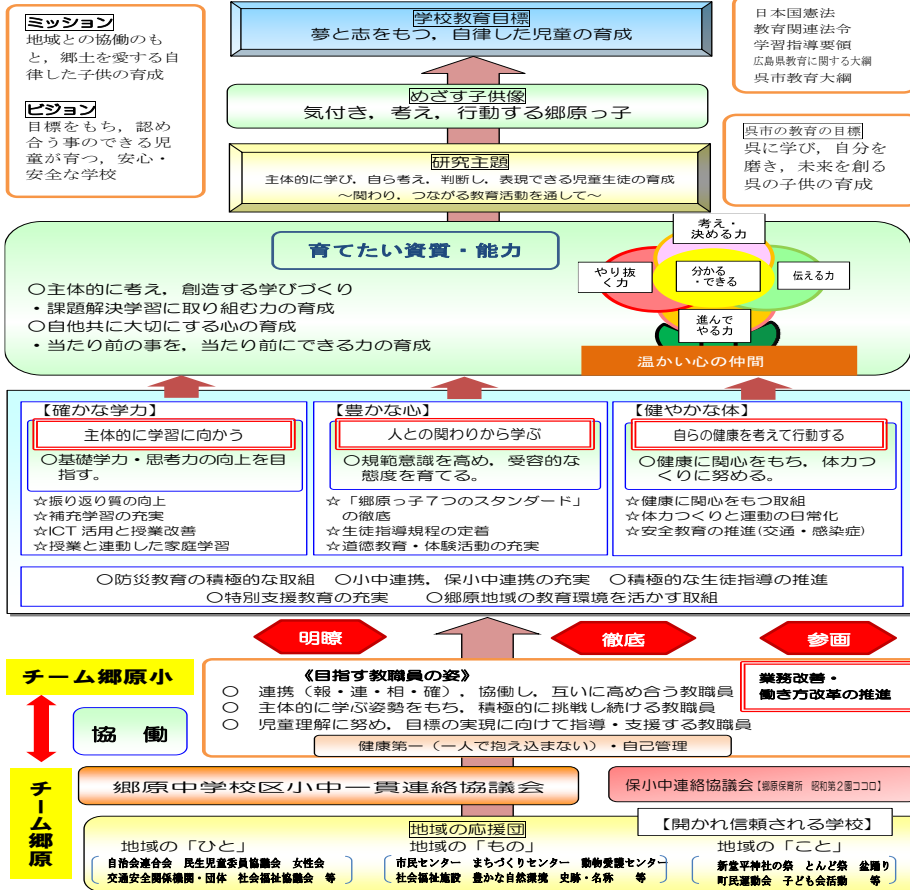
ミッション
地域との協働のもと，郷土を愛する自律した子供の育成

ビジョン
目標をもち，認め合う事のできる児童が育つ，安心・安全な学校

学校教育目標
夢と志をもつ，自律した児童の育成

日本国憲法
教育関連法令
学習指導要領
広島県教育に関する大綱
呉市教育大綱

めざす子供像
気付き，考え，行動する郷原っ子

呉市の教育の目標
呉に学び，自分を磨き，未来を創る呉の子供の育成

研究主題
主体的に学び，自ら考え，判断し，表現できる児童生徒の育成
～関わり，つながる教育活動を通して～

育てたい資質・能力
○主体的に考え，創造する学びづくり
・課題解決学習に取り組む力の育成
○自他共に大切にする心の育成
・当たり前の事を，当たり前にできる力の育成

考え・決める力
やり抜く力
分かる・できる
伝える力
進んでやる力
温かい心の仲間

【確かな学力】
主体的に学習に向かう
○基礎学力・思考力の向上を目指す。
☆振り返り質の向上
☆補充学習の充実
☆ICT 活用と授業改善
☆授業と連動した家庭学習

【豊かな心】
人との関わりから学ぶ
○規範意識を高め，受容的な態度を育てる。
☆「郷原っ子7つのスタンダード」の徹底
☆生徒指導規程の定着
☆道徳教育・体験活動の充実

【健やかな体】
自らの健康を考えて行動する
○健康に関心をもち，体力つくりに努める。
☆健康に関心をもつ取組
☆体力つくりと運動の日常化
☆安全教育の推進(交通・感染症)

○防災教育の積極的な取組　○小中連携，保小中連携の充実　○積極的な生徒指導の推進
○特別支援教育の充実　○郷原地域の教育環境を活かす取組

明瞭
徹底
参画

チーム郷原小

《目指す教職員の姿》
○　連携（報・連・相・確），協働し，互いに高め合う教職員
○　主体的に学ぶ姿勢をもち，積極的に挑戦し続ける教職員
○　児童理解に努め，目標の実現に向けて指導・支援する教職員
健康第一（一人で抱え込まない）・自己管理

業務改善・
働き方改革の推進

協　働

チーム郷原

郷原中学校区小中一貫連絡協議会

保小中連絡協議会【郷原保育所　昭和第2園ココロ】

地域の応援団
【開かれ信頼される学校】

地域の「ひと」
自治会連合会　民生児童委員協議会　女性会
交通安全関係機関・団体　社会福祉協議会　等

地域の「もの」
市民センター　まちづくりセンター　動物愛護センター
社会福祉施設　豊かな自然環境　史跡・名称　等

地域の「こと」
新宮平神社の祭　とんど祭　盆踊り
町民運動会　子ども会活動　等